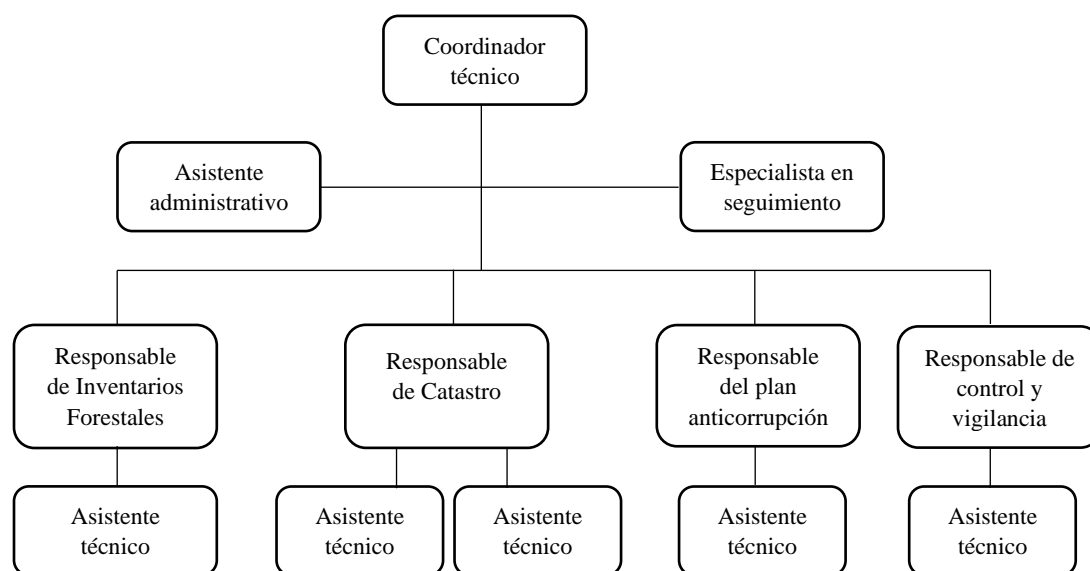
Coordinador técnico

Asistente administrativo

Especialista en seguimiento

Responsable de Inventarios Forestales

Responsable de Catastro

Responsable del plan anticorrupción

Responsable de control y vigilancia

Asistente técnico

Asistente técnico

Asistente técnico

Asistente técnico

Asistente técnico